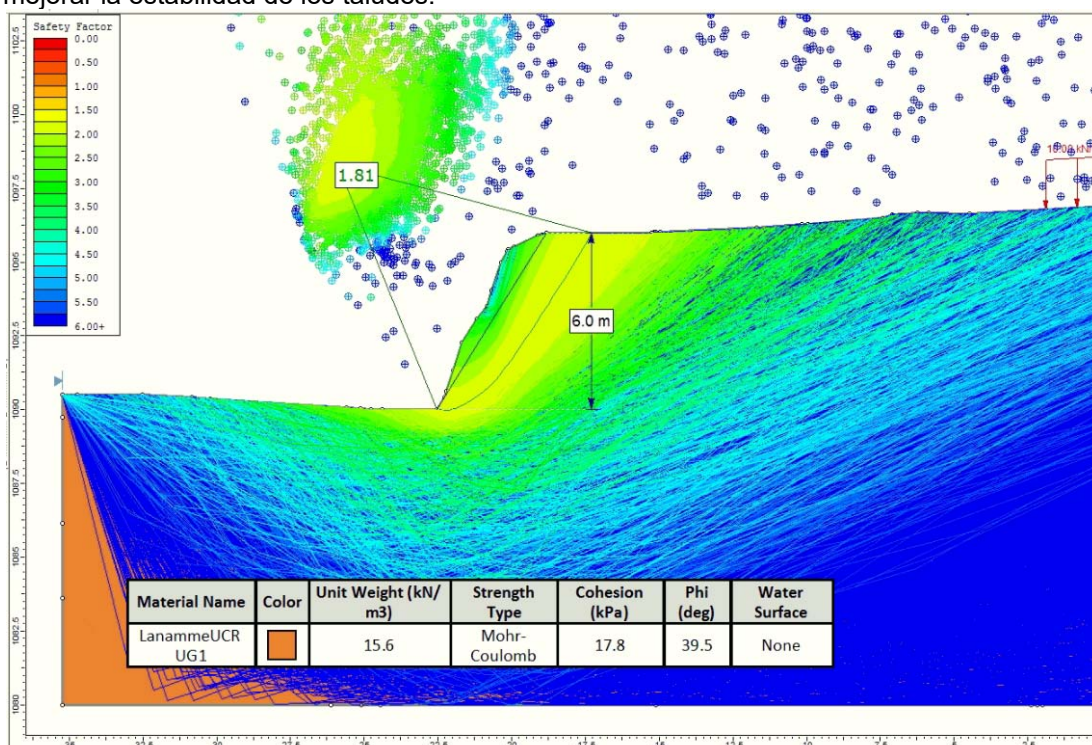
mejorar la estabilidad de los taludes.

Safety Factor
0.00
0.50
1.00
1.50
2.00
2.50
3.00
3.50
4.00
4.50
5.00
5.50
6.00+

1102.5
1100
1097.5
1095
1092.5
1090
1087.5
1085
1082.5
1080

1.81

6.0 m

10.00 kN

| Material Name | Color | Unit Weight (kN/m3) | Strength Type | Cohesion (kPa) | Phi (deg) | Water Surface |
|---|---|---|---|---|---|---|
| LanammeUCR UG1 | | 15.6 | Mohr-Coulomb | 17.8 | 39.5 | None |

35 32.5 30 27.5 25 22.5 20 17.5 15 12.5 10 7.5 5 2.5